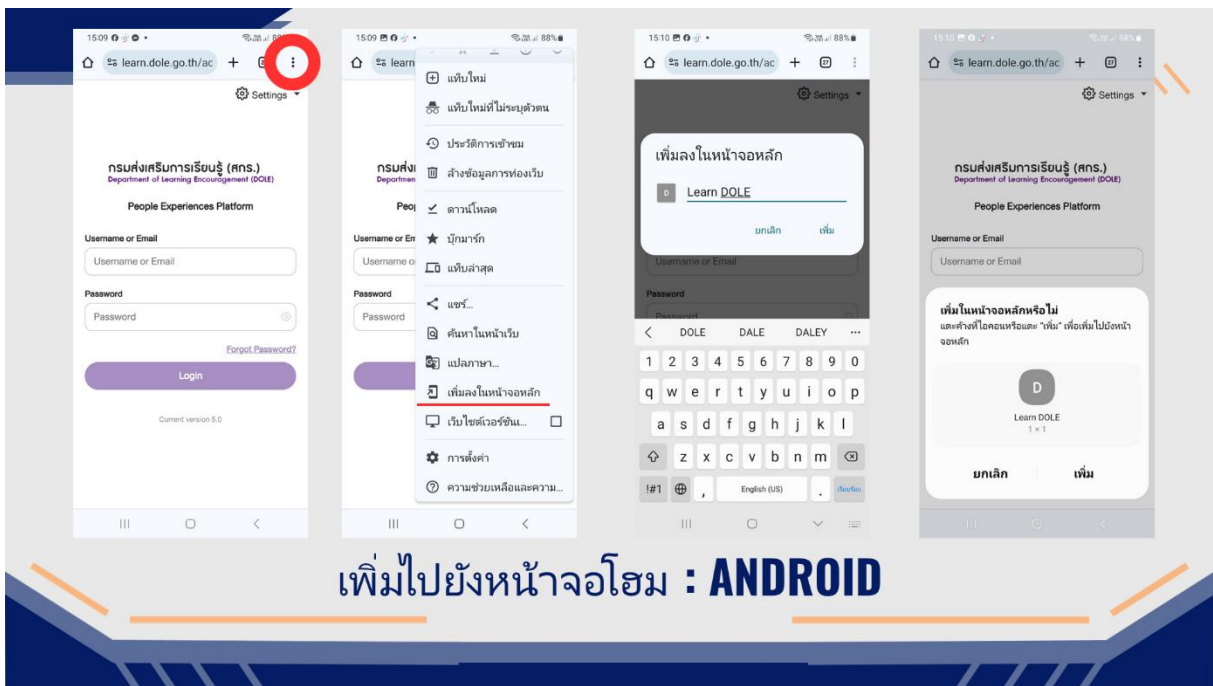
15:09 88%

learn.dole.go.th/ac

Settings

กรมส่งเสริมการเรียนรู้ (สกร.)
Department of Learning Encouragement (DOLE)

People Experiences Platform

Username or Email

Username or Email

Password

Password

Forgot Password?

Login

Current version 5.0

15:09 88%

learn

แท็บใหม่

แท็บใหม่ที่ไม่ระบุตัวตน

ประวัติการเข้าชม

ล้างข้อมูลการท่องเว็บ

ดาวน์โหลด

บุ๊กมาร์ก

แท็บล่าสุด

แชร์...

ค้นหาในหน้าเว็บ

แปลภาษา...

เพิ่มลงในหน้าจอหลัก

เว็บไซต์เวอร์ชัน...

การตั้งค่า

ความช่วยเหลือและความ...

15:10 88%

learn.dole.go.th/ac

Settings

เพิ่มลงในหน้าจอหลัก

Learn DOLE

ยกเลิก เพิ่ม

Username or Email

Password

DOLE DALE DALEY

1 2 3 4 5 6 7 8 9 0
q w e r t y u i o p
a s d f g h j k l
z x c v b n m
!#1 English (US)

15:10 88%

learn.dole.go.th/ac

Settings

กรมส่งเสริมการเรียนรู้ (สกร.)
Department of Learning Encouragement (DOLE)

People Experiences Platform

Username or Email

Username or Email

เพิ่มในหน้าจอหลักหรือไม่
แตะค้างที่ไอคอนหรือแตะ "เพิ่ม" เพื่อเพิ่มไปยังหน้าจอหลัก

D

Learn DOLE
1 × 1

ยกเลิก เพิ่ม

เพิ่มไปยังหน้าจอโฮม : ANDROID